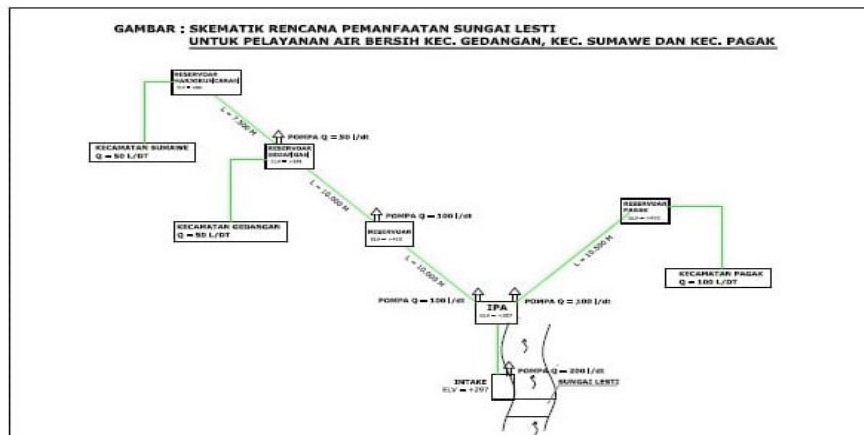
GAMBAR : SKEMATIK RENCANA PEMANFAATAN SUNGAI LESTI
UNTUK PELAYANAN AIR BERSIH KEC. GEDANGAN, KEC. SUMAWE DAN KEC. PAGAK

RESERVOAR HARJOKUNCARAN
ELV = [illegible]

L = 7.500 M

POMPA Q = 50 l/dt

KECAMATAN SUMAWE
Q = 50 L/DT

RESERVOAR GEDANGAN
ELV = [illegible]

L = 10.000 M

POMPA Q = 100 l/dt

KECAMATAN GEDANGAN
Q = 50 L/DT

RESERVOAR
ELV = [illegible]

RESERVOAR PAGAK
ELV = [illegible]

L = 10.000 M

L = 10.500 M

KECAMATAN PAGAK
Q = 100 L/DT

POMPA Q = 100 l/dt

IPA
ELV = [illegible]

POMPA Q = 100 l/dt

POMPA Q = 200 l/dt

INTAKE
ELV = +297

SUNGAI LESTI